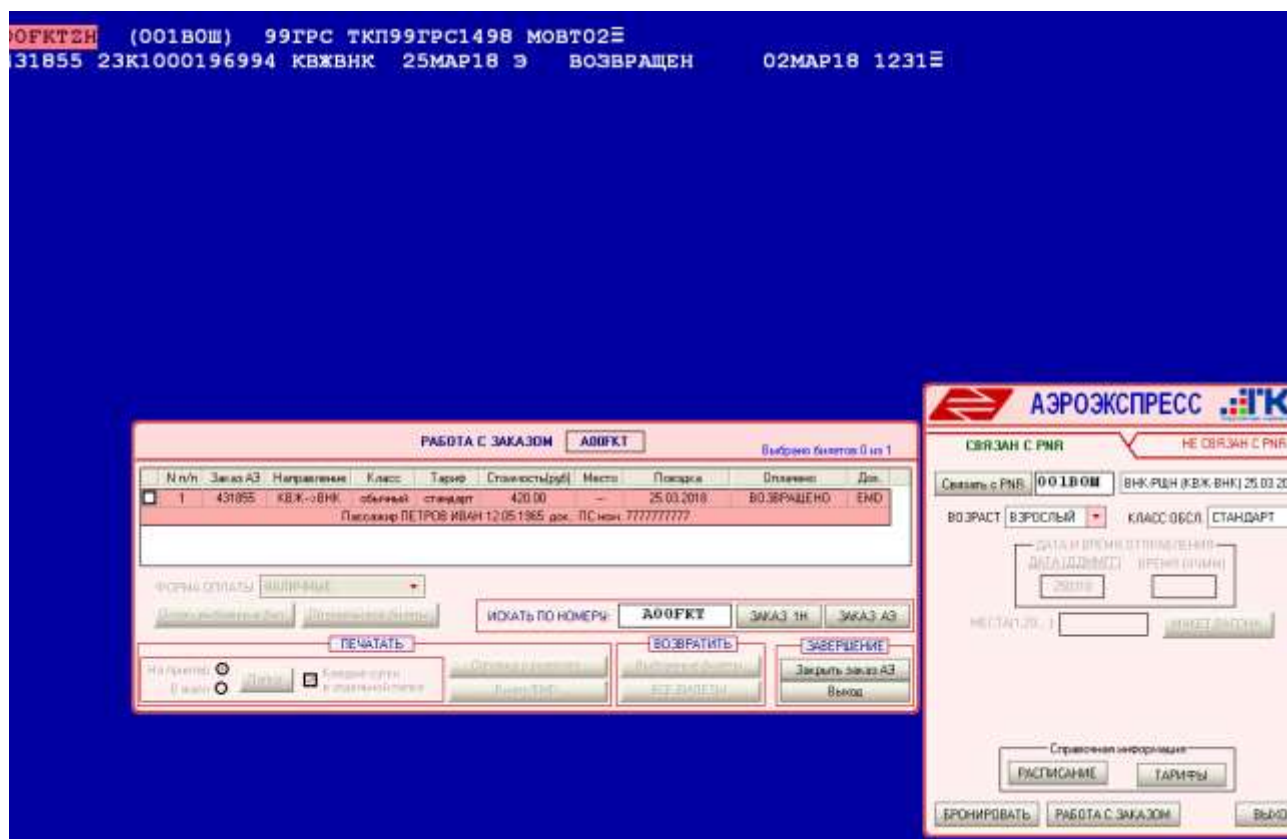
OFKTZH (001ВОШ) 99ГРС ТКП99ГРС1498 МОВТ02☰
431855 23К1000196994 КВЖВНК 25МАР18 Э ВОЗВРАЩЕН 02МАР18 1231☰

РАБОТА С ЗАКАЗОМ A00FKT
Выбрано билетов 0 из 1

| N п/п | Заказ АЭ | Направление | Класс | Тариф | Стоимость(руб) | Место | Поездка | Оплачено | Док. |
|---|---|---|---|---|---|---|---|---|---|
| 1 | 431855 | КВЖ->ВНК | обычный | стандарт | 420.00 | -- | 25.03.2018 | ВОЗВРАЩЕНО | EMD |

Пассажир ПЕТРОВ ИВАН 12.05.1965 док.: ПС ном. 7777777777

ФОРМА ОПЛАТЫ НАЛИЧНЫЕ
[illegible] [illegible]
ИСКАТЬ ПО НОМЕРУ: A00FKT ЗАКАЗ 1Н ЗАКАЗ АЭ
ПЕЧАТАТЬ
На бумаге
В файл
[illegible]
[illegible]
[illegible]
ВОЗВРАТИТЬ
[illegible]
ВСЕ БИЛЕТЫ
ЗАВЕРШЕНИЕ
Закрыть заказ АЭ
Выход

АЭРОЭКСПРЕСС
СВЯЗАН С PNR
НЕ СВЯЗАН С PNR
Связать с PNR 001ВОШ ВНК-РЦН (КВЖ-ВНК) 25.03.20
ВОЗРАСТ ВЗРОСЛЫЙ
КЛАСС ОБСЛ. СТАНДАРТ
ДАТА И ВРЕМЯ ОТПРАВЛЕНИЯ
ДАТА(ДДММГГ) ВРЕМЯ(ЧЧММ)
250318
МЕСТА(1-20...)
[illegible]
Справочная информация
РАСПИСАНИЕ ТАРИФЫ
БРОНИРОВАТЬ РАБОТА С ЗАКАЗОМ ВЫХ